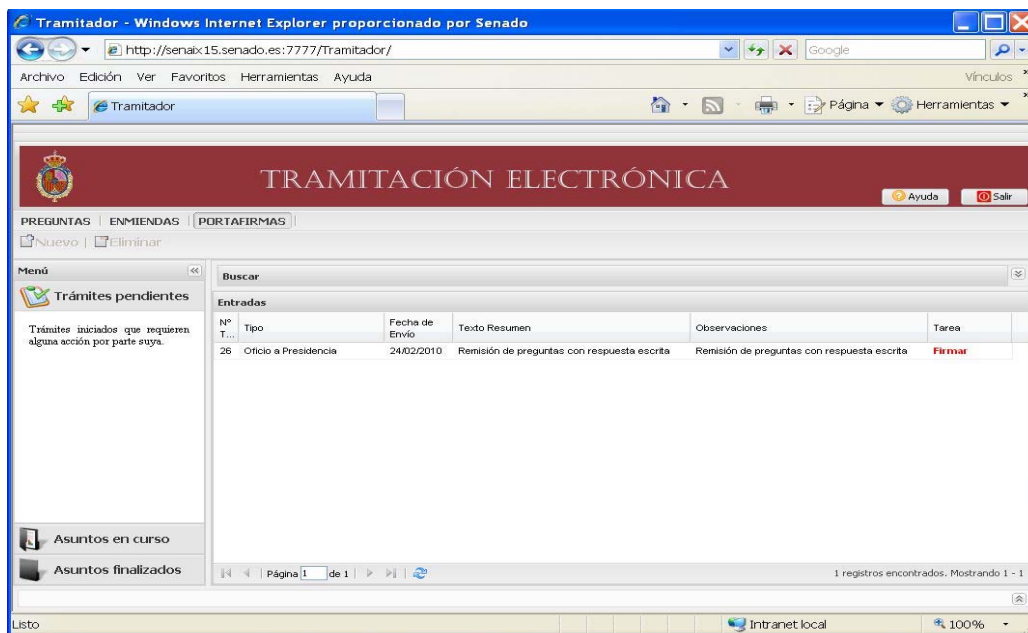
Tramitador - Windows Internet Explorer proporcionado por Senado

http://senaix15.senado.es:7777/Tramitador/

Google

Archivo Edición Ver Favoritos Herramientas Ayuda

Vínculos

Tramitador

Página Herramientas

TRAMITACIÓN ELECTRÓNICA

Ayuda Salir

PREGUNTAS | ENMIENDAS | PORTAFIRMAS

Nuevo | Eliminar

Menú

Trámites pendientes

Trámites iniciados que requieren alguna acción por parte suya.

Buscar

Entradas

| Nº T... | Tipo | Fecha de Envío | Texto Resumen | Observaciones | Tarea |
|---|---|---|---|---|---|
| 26 | Oficio a Presidencia | 24/02/2010 | Remisión de preguntas con respuesta escrita | Remisión de preguntas con respuesta escrita | Firmar |

Asuntos en curso

Asuntos finalizados

Página 1 de 1

1 registros encontrados. Mostrando 1 - 1

Listo

Intranet local

100%